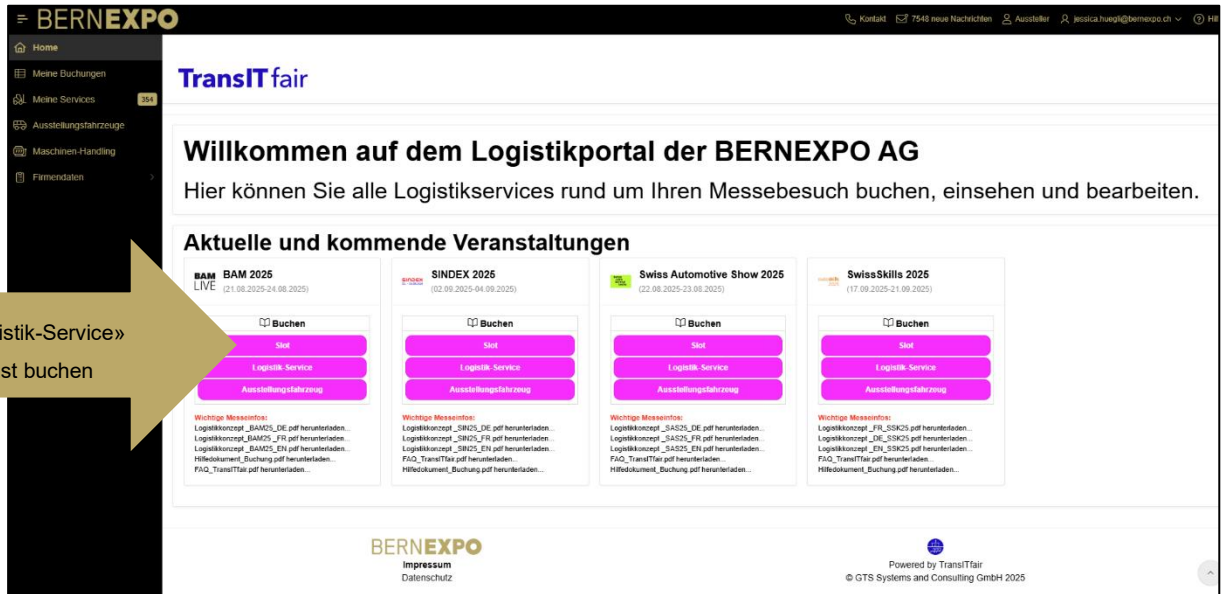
BERNEXPO

Kontakt 7548 neue Nachrichten Aussteller jessica.huegli@bernexpo.ch Hilfe

Home
Meine Buchungen
Meine Services 354
Ausstellungsfahrzeuge
Maschinen-Handling
Firmendaten

TransITfair

Willkommen auf dem Logistikportal der BERNEXPO AG

Hier können Sie alle Logistikservices rund um Ihren Messebesuch buchen, einsehen und bearbeiten.

Aktuelle und kommende Veranstaltungen

istik-Service»
st buchen

BAM LIVE
BAM 2025
(21.08.2025-24.08.2025)
Buchen
Slot
Logistik-Service
Ausstellungsfahrzeug
Wichtige Messeinfos:
Logistikkonzept _BAM25_DE.pdf herunterladen...
Logistikkonzept _BAM25 _FR.pdf herunterladen...
Logistikkonzept _BAM25_EN.pdf herunterladen...
Hilfedokument_Buchung.pdf herunterladen...
FAQ_TransITfair.pdf herunterladen...

SINDEX 2025
(02.09.2025-04.09.2025)
Buchen
Slot
Logistik-Service
Ausstellungsfahrzeug
Wichtige Messeinfos:
Logistikkonzept _SIN25_DE.pdf herunterladen...
Logistikkonzept _SIN25_FR.pdf herunterladen...
Logistikkonzept _SIN25_EN.pdf herunterladen...
FAQ_TransITfair.pdf herunterladen...
Hilfedokument_Buchung.pdf herunterladen...

Swiss Automotive Show 2025
(22.08.2025-23.08.2025)
Buchen
Slot
Logistik-Service
Ausstellungsfahrzeug
Wichtige Messeinfos:
Logistikkonzept _SAS25_DE.pdf herunterladen...
Logistikkonzept _SAS25_FR.pdf herunterladen...
Logistikkonzept _SAS25_EN.pdf herunterladen...
FAQ_TransITfair.pdf herunterladen...
Hilfedokument_Buchung.pdf herunterladen...

SwissSkills 2025
(17.09.2025-21.09.2025)
Buchen
Slot
Logistik-Service
Ausstellungsfahrzeug
Wichtige Messeinfos:
Logistikkonzept _FR_SSK25.pdf herunterladen...
Logistikkonzept _DE_SSK25.pdf herunterladen...
Logistikkonzept _EN_SSK25.pdf herunterladen...
FAQ_TransITfair.pdf herunterladen...
Hilfedokument_Buchung.pdf herunterladen...

BERNEXPO
Impressum
Datenschutz

Powered by TransITfair
© GTS Systems and Consulting GmbH 2025